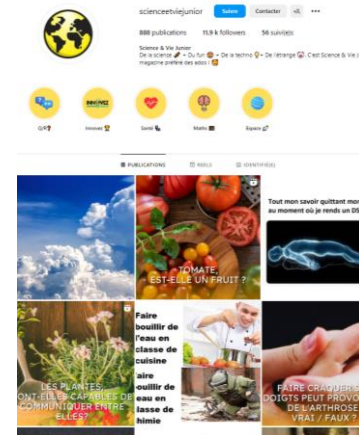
scienceetviejunior Suivre Contacter

888 publications 11,9 k followers 56 suivi(e)s

Science & Vie Junior
De la science 🧪 – Du fun 😜 – De la techno 💡 – De l'étrange 👽. C'est Science & Vie Junior, le magazine préféré des ados ! 😉

Q/R Innovez Santé Maths Espace

PUBLICATIONS REELS IDENTIFIÉ(E)

TOMATE, EST-ELLE UN FRUIT ?

Tout mon savoir quittant mon corps au moment où je rends un DS

LES PLANTES SONT-ELLES CAPABLES DE COMMUNIQUER ENTRE ELLES ?

Faire bouillir de l'eau en classe de cuisine

Faire bouillir de l'eau en classe de chimie

FAIRE CRAQUER SES DOIGTS PEUT PROVOQUER DE L'ARTHROSE VRAI / FAUX ?